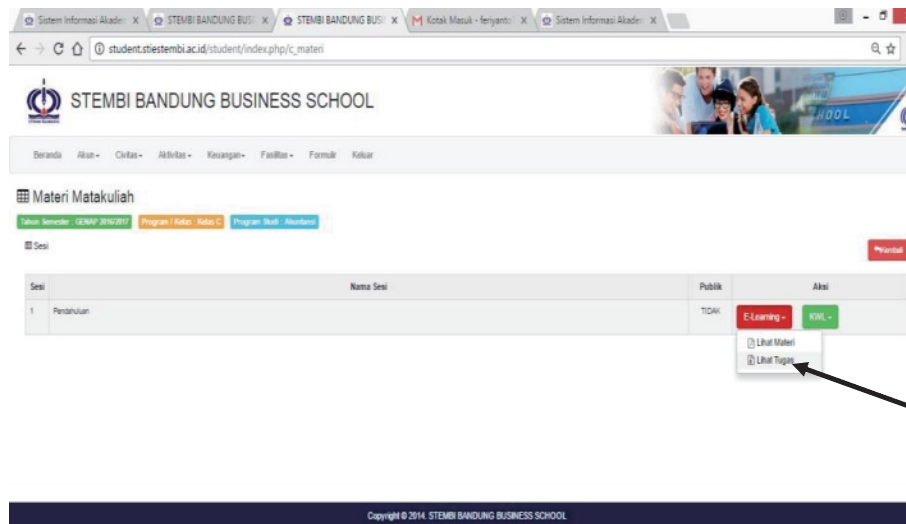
Sistem Informasi Akade X | STEMBI BANDUNG BUSI X | STEMBI BANDUNG BUSI X | Kotak Masuk - feriyanto X | Sistem Informasi Akade X

student.stiestembi.ac.id/student/index.php/c_materi

STEMBI BANDUNG BUSINESS SCHOOL

HOOL

Beranda Akun Civitas Aktivitas Keuangan Fasilitas Formulir Keluar

Materi Matakuliah

Tahun Semester : GENAP 2016/2017 Program / Kelas : Kelas C Program Studi : Akuntansi

Sesi

Kembali

| Sesi | Nama Sesi | Publik | Aksi |
|---|---|---|---|
| 1 | Pendahuluan | TIDAK | E-Learning KWL |

Lihat Materi
Lihat Tugas

Copyright © 2014. STEMBI BANDUNG BUSINESS SCHOOL